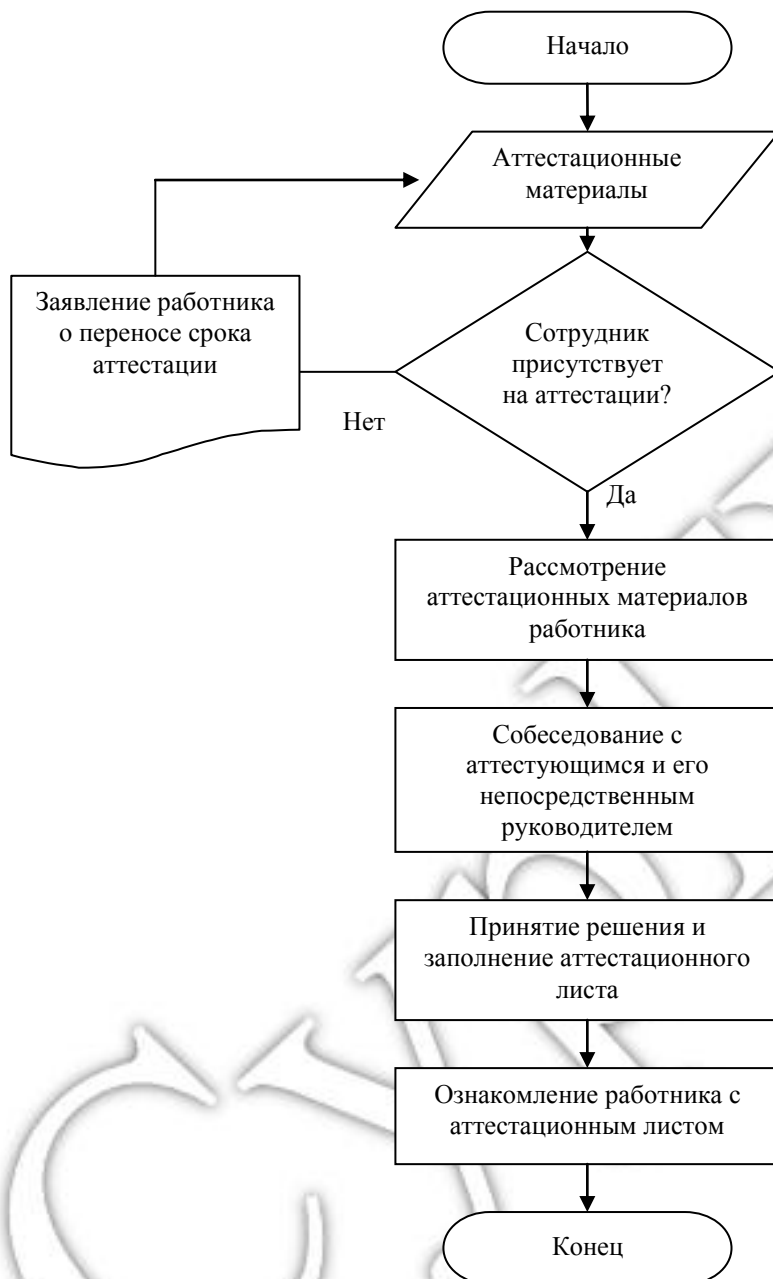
Начало

Аттестационные материалы

Заявление работника о переносе срока аттестации

Сотрудник присутствует на аттестации?

Нет

Да

Рассмотрение аттестационных материалов работника

Собеседование с аттестующимся и его непосредственным руководителем

Принятие решения и заполнение аттестационного листа

Ознакомление работника с аттестационным листом

Конец